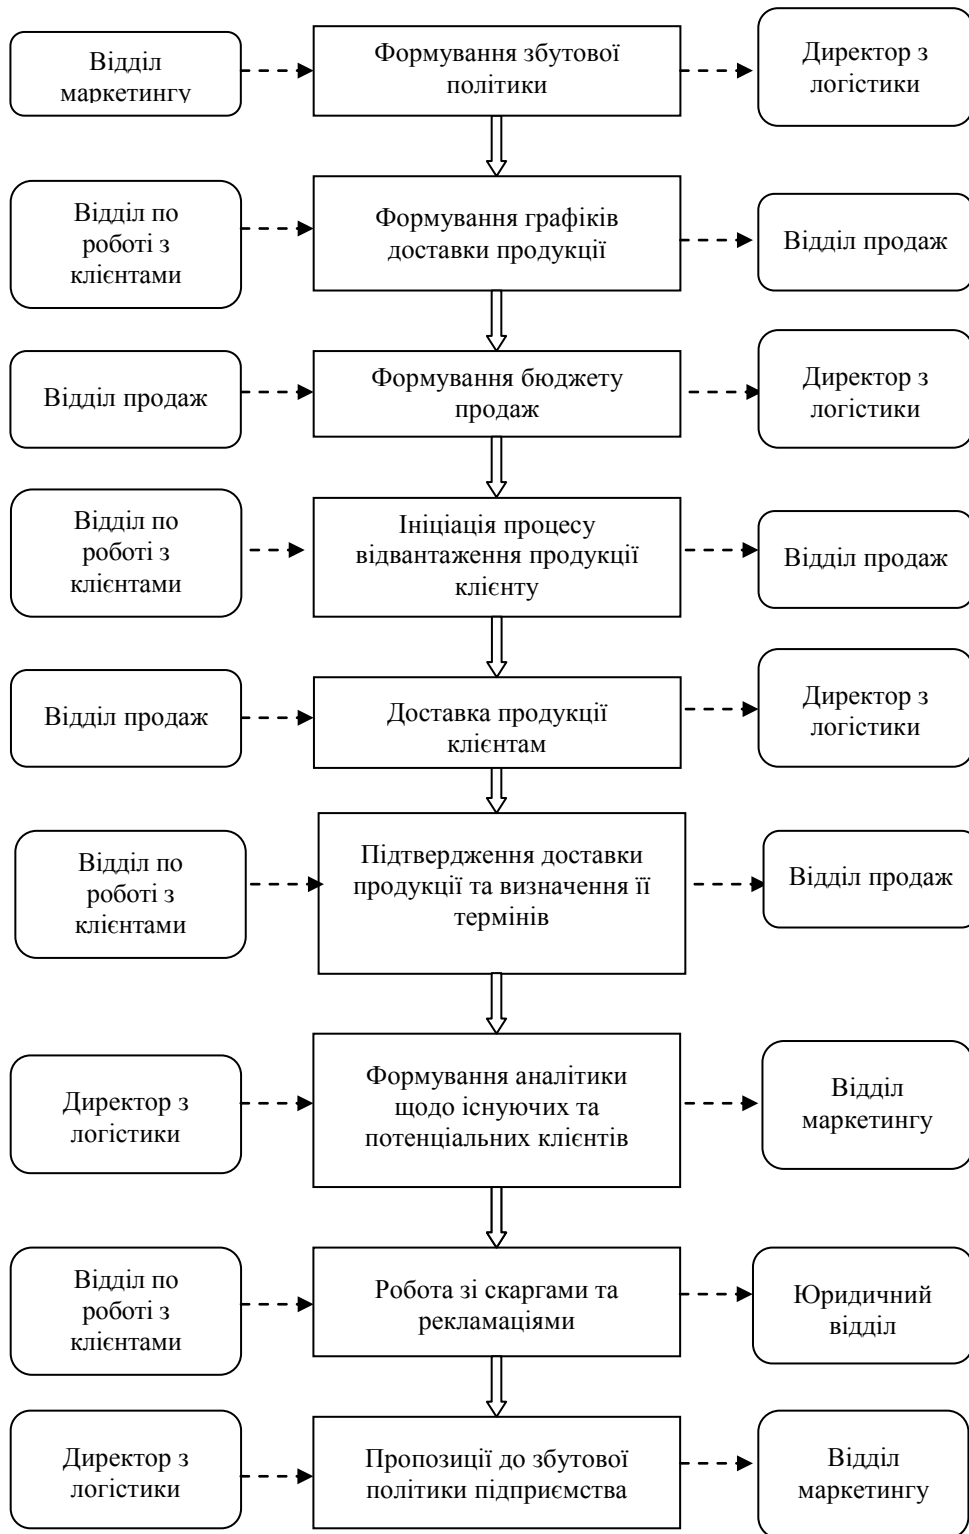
Відділ маркетингу

Формування збутової політики

Директор з логістики

Відділ по роботі з клієнтами

Формування графіків доставки продукції

Відділ продаж

Відділ продаж

Формування бюджету продаж

Директор з логістики

Відділ по роботі з клієнтами

Ініціація процесу відвантаження продукції клієнту

Відділ продаж

Відділ продаж

Доставка продукції клієнтам

Директор з логістики

Відділ по роботі з клієнтами

Підтвердження доставки продукції та визначення її термінів

Відділ продаж

Директор з логістики

Формування аналітики щодо існуючих та потенціальних клієнтів

Відділ маркетингу

Відділ по роботі з клієнтами

Робота зі скаргами та рекламаціями

Юридичний відділ

Директор з логістики

Пропозиції до збутової політики підприємства

Відділ маркетингу